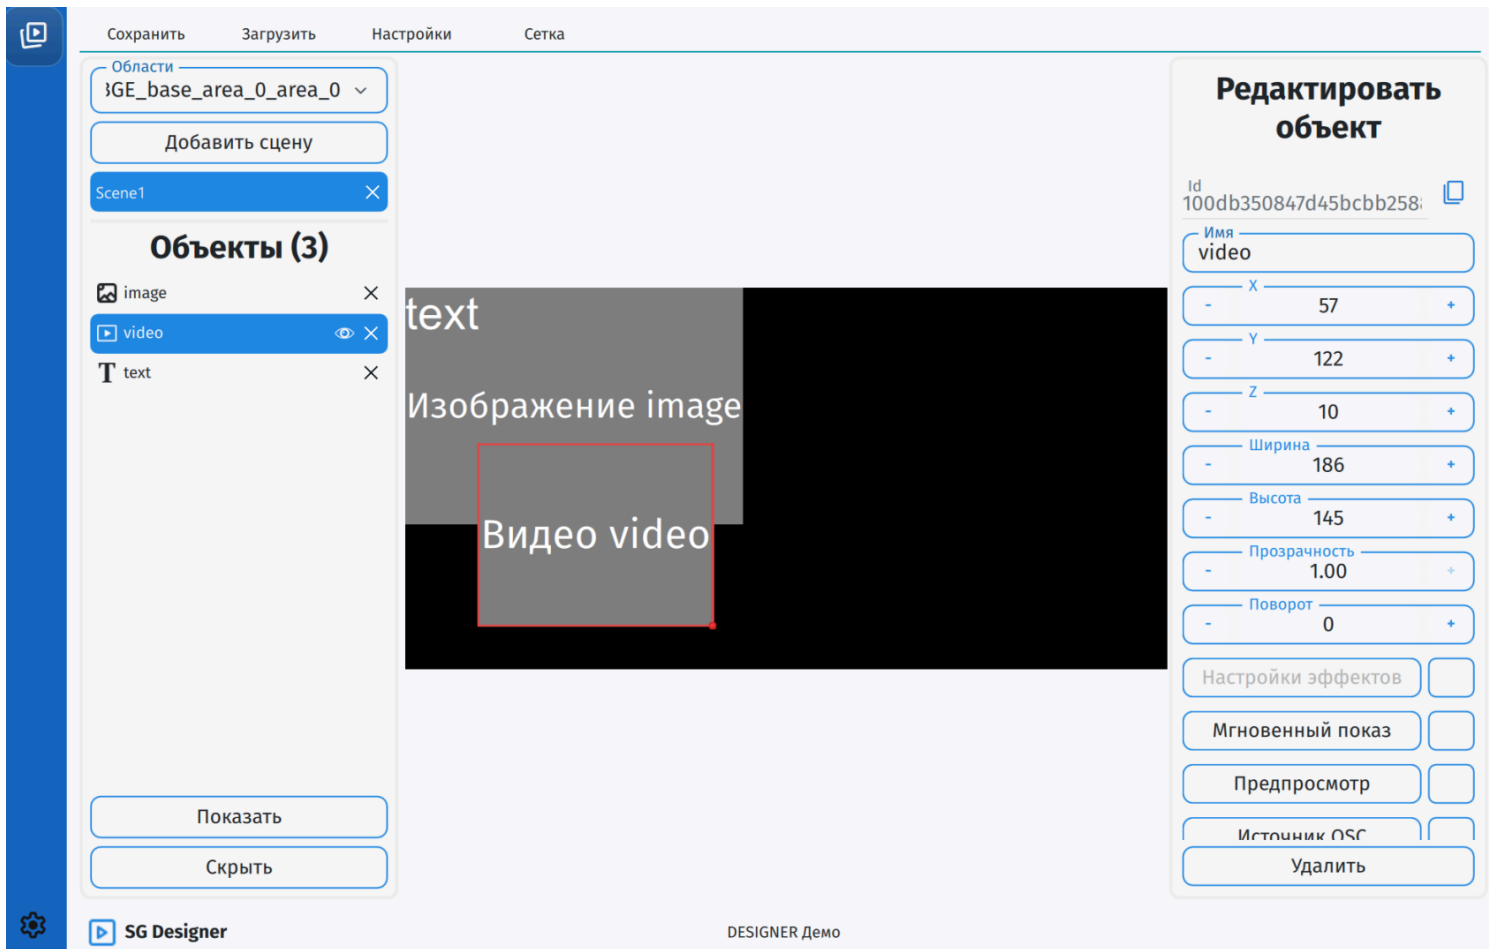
Сохранить Загрузить Настройки Сетка

Области
3GE_base_area_0_area_0

Добавить сцену

Scene1

Объекты (3)

image
video
text

Показать
Скрыть

text

Изображение image

Видео video

Редактировать объект

Id
100db350847d45bcbb258

Имя
video

X
- 57 +

Y
- 122 +

Z
- 10 +

Ширина
- 186 +

Высота
- 145 +

Прозрачность
- 1.00 +

Поворот
- 0 +

Настройки эффектов

Мгновенный показ

Предпросмотр

Источник OSC

Удалить

SG Designer

DESIGNER Демо